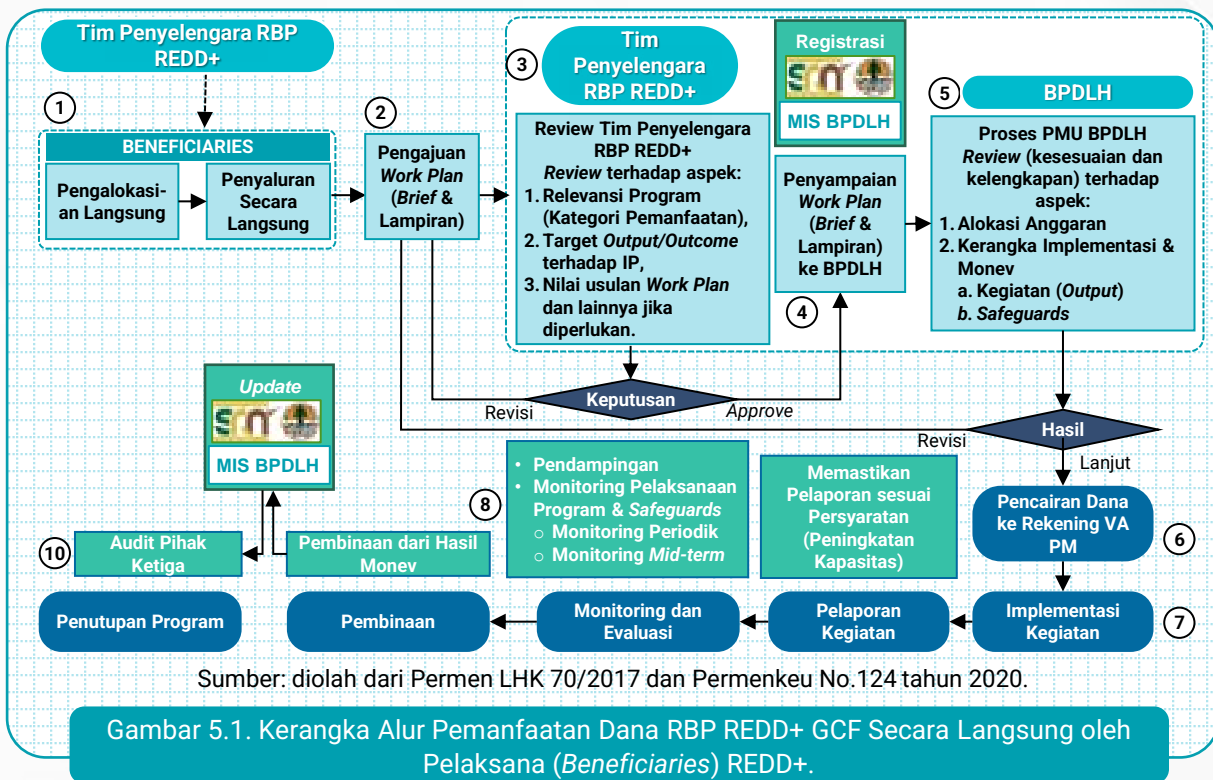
Tim Penyelengara RBP REDD+

1

BENEFICIARIES

Pengalokasian Langsung

Penyaluran Secara Langsung

2

Pengajuan *Work Plan* (*Brief* & Lampiran)

3

Tim Penyelengara RBP REDD+

Review Tim Penyelengara RBP REDD+
*Review* terhadap aspek:
1. Relevansi Program (Kategori Pemanfaatan),
2. Target *Output/Outcome* terhadap IP,
3. Nilai usulan *Work Plan* dan lainnya jika diperlukan.

Registrasi

MIS BPDLH

Penyampaian *Work Plan* (*Brief* & Lampiran) ke BPDLH

4

5

BPDLH

Proses PMU BPDLH
*Review* (kesesuaian dan kelengkapan) terhadap aspek:
1. Alokasi Anggaran
2. Kerangka Implementasi & Monev
a. Kegiatan (*Output*)
*b. Safeguards*

Revisi

Keputusan

*Approve*

Revisi

Hasil

Lanjut

*Update*

MIS BPDLH

8

• Pendampingan
• Monitoring Pelaksanaan Program & *Safeguards*
○ Monitoring Periodik
○ Monitoring *Mid-term*

Memastikan Pelaporan sesuai Persyaratan (Peningkatan Kapasitas)

Pencairan Dana ke Rekening VA PM

6

10

Audit Pihak Ketiga

Pembinaan dari Hasil Monev

Penutupan Program

Pembinaan

Monitoring dan Evaluasi

Pelaporan Kegiatan

Implementasi Kegiatan

7

Sumber: diolah dari Permen LHK 70/2017 dan Permenkeu No.124 tahun 2020.

Gambar 5.1. Kerangka Alur Pemanfaatan Dana RBP REDD+ GCF Secara Langsung oleh Pelaksana (*Beneficiaries*) REDD+.